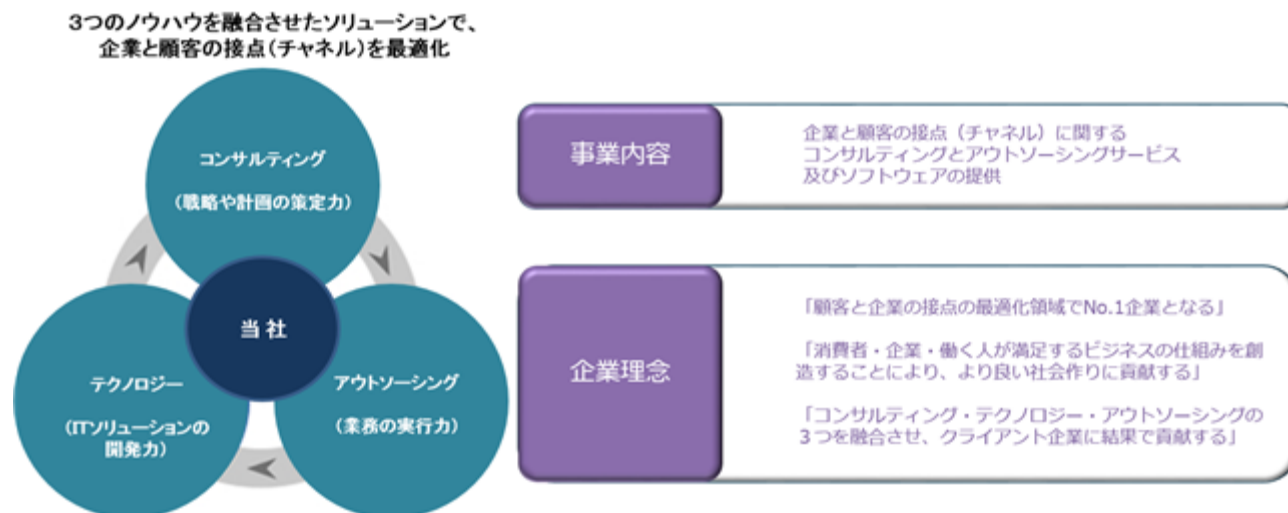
3つのノウハウを融合させたソリューションで、
企業と顧客の接点（チャネル）を最適化

コンサルティング

（戦略や計画の策定力）

当 社

テクノロジー

（ITソリューションの開発力）

アウトソーシング

（業務の実行力）

事業内容

企業と顧客の接点（チャネル）に関する
コンサルティングとアウトソーシングサービス
及びソフトウェアの提供

企業理念

「顧客と企業の接点の最適化領域でNo.1企業となる」

「消費者・企業・働く人が満足するビジネスの仕組みを創造することにより、より良い社会作りに貢献する」

「コンサルティング・テクノロジー・アウトソーシングの3つを融合させ、クライアント企業に結果で貢献する」